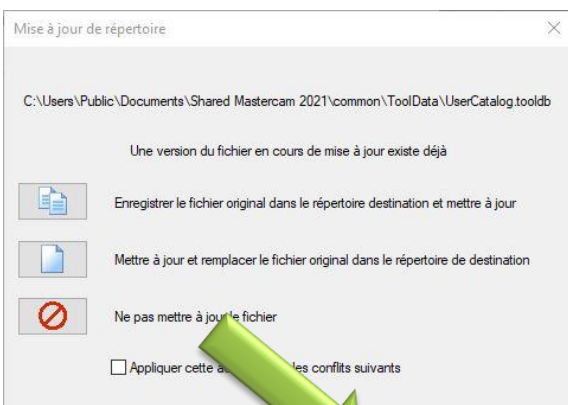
Mise à jour de répertoire

C:\Users\Public\Documents\Shared Mastercam 2021\common\ToolData\UserCatalog.tooldb

Une version du fichier en cours de mise à jour existe déjà

Enregistrer le fichier original dans le répertoire destination et mettre à jour

Mettre à jour et remplacer le fichier original dans le répertoire de destination

Ne pas mettre à jour le fichier

Appliquer cette a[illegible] les conflits suivants